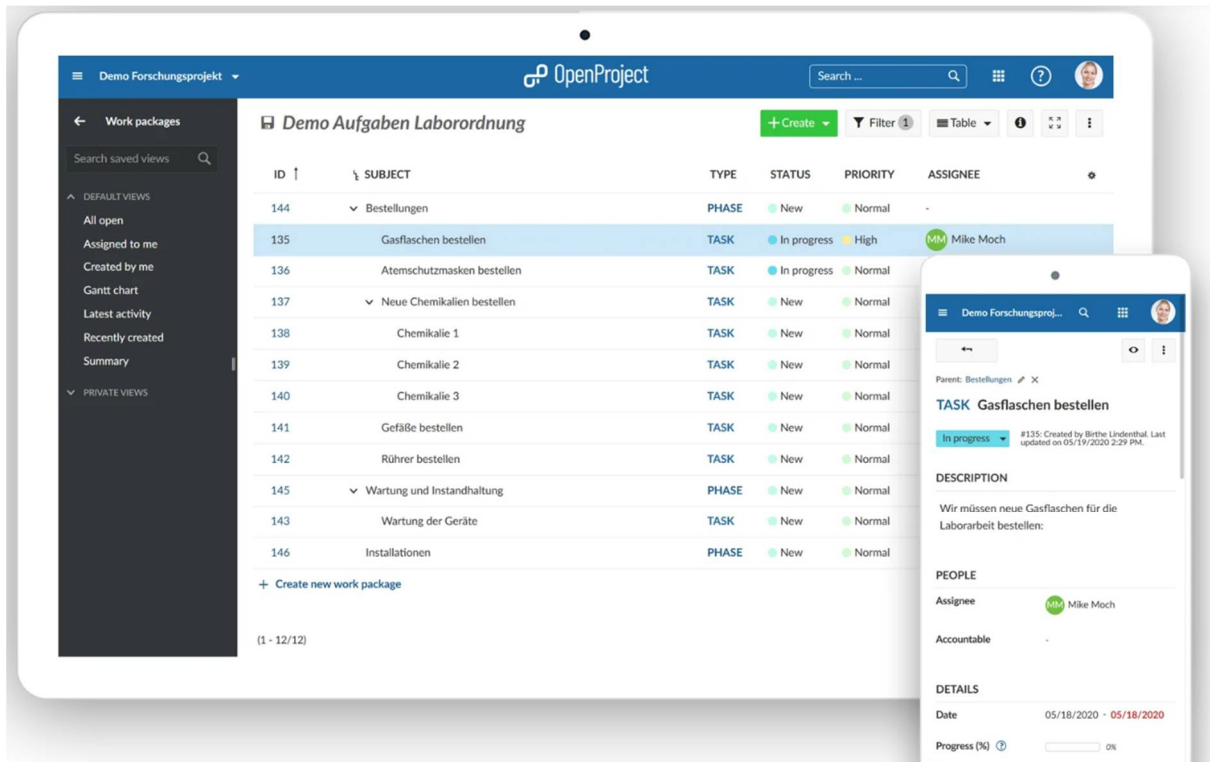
Demo Forschungsprojekt

OpenProject

Search ...

Work packages

Search saved views

DEFAULT VIEWS

All open

Assigned to me

Created by me

Gantt chart

Latest activity

Recently created

Summary

PRIVATE VIEWS

Demo Aufgaben Laborordnung

+ Create

Filter 1

Table

| ID | SUBJECT | TYPE | STATUS | PRIORITY | ASSIGNEE |
|---|---|---|---|---|---|
| 144 | Bestellungen | PHASE | New | Normal | - |
| 135 | Gasflaschen bestellen | TASK | In progress | High | MM Mike Moch |
| 136 | Atemschutzmasken bestellen | TASK | In progress | Normal | |
| 137 | Neue Chemikalien bestellen | TASK | New | Normal | |
| 138 | Chemikalie 1 | TASK | New | Normal | |
| 139 | Chemikalie 2 | TASK | New | Normal | |
| 140 | Chemikalie 3 | TASK | New | Normal | |
| 141 | Gefäße bestellen | TASK | New | Normal | |
| 142 | Rührer bestellen | TASK | New | Normal | |
| 145 | Wartung und Instandhaltung | PHASE | New | Normal | |
| 143 | Wartung der Geräte | TASK | New | Normal | |
| 146 | Installationen | PHASE | New | Normal | |

+ Create new work package

(1 - 12/12)

Demo Forschungsproj...

Parent: Bestellungen

TASK Gasflaschen bestellen

In progress

#135: Created by Birthe Lindenthal. Last updated on 05/19/2020 2:29 PM.

DESCRIPTION

Wir müssen neue Gasflaschen für die Laborarbeit bestellen:

PEOPLE

Assignee MM Mike Moch

Accountable -

DETAILS

Date 05/18/2020 - 05/18/2020

Progress (%) 0%